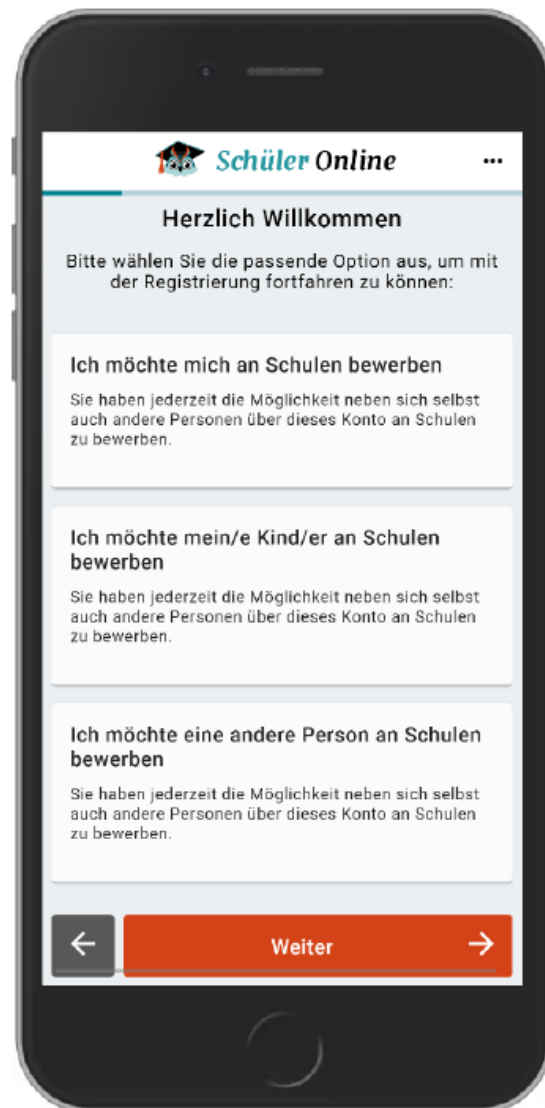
Schüler Online ···

Herzlich Willkommen

Bitte wählen Sie die passende Option aus, um mit der Registrierung fortfahren zu können:

Ich möchte mich an Schulen bewerben

Sie haben jederzeit die Möglichkeit neben sich selbst auch andere Personen über dieses Konto an Schulen zu bewerben.

Ich möchte mein/e Kind/er an Schulen bewerben

Sie haben jederzeit die Möglichkeit neben sich selbst auch andere Personen über dieses Konto an Schulen zu bewerben.

Ich möchte eine andere Person an Schulen bewerben

Sie haben jederzeit die Möglichkeit neben sich selbst auch andere Personen über dieses Konto an Schulen zu bewerben.

←

Weiter →